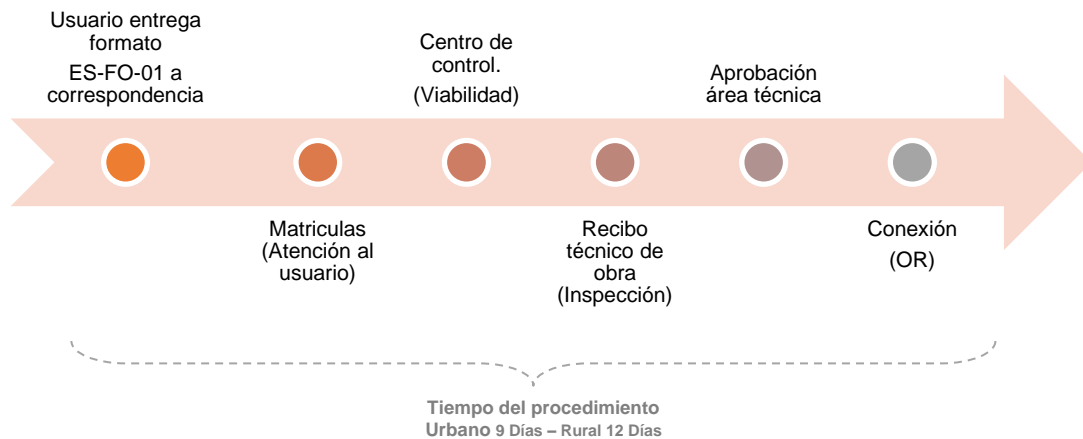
Usuario entrega formato ES-FO-01 a correspondencia

Matriculas (Atención al usuario)

Centro de control. (Viabilidad)

Recibo técnico de obra (Inspección)

Aprobación área técnica

Conexión (OR)

Tiempo del procedimiento
Urbano 9 Días – Rural 12 Días